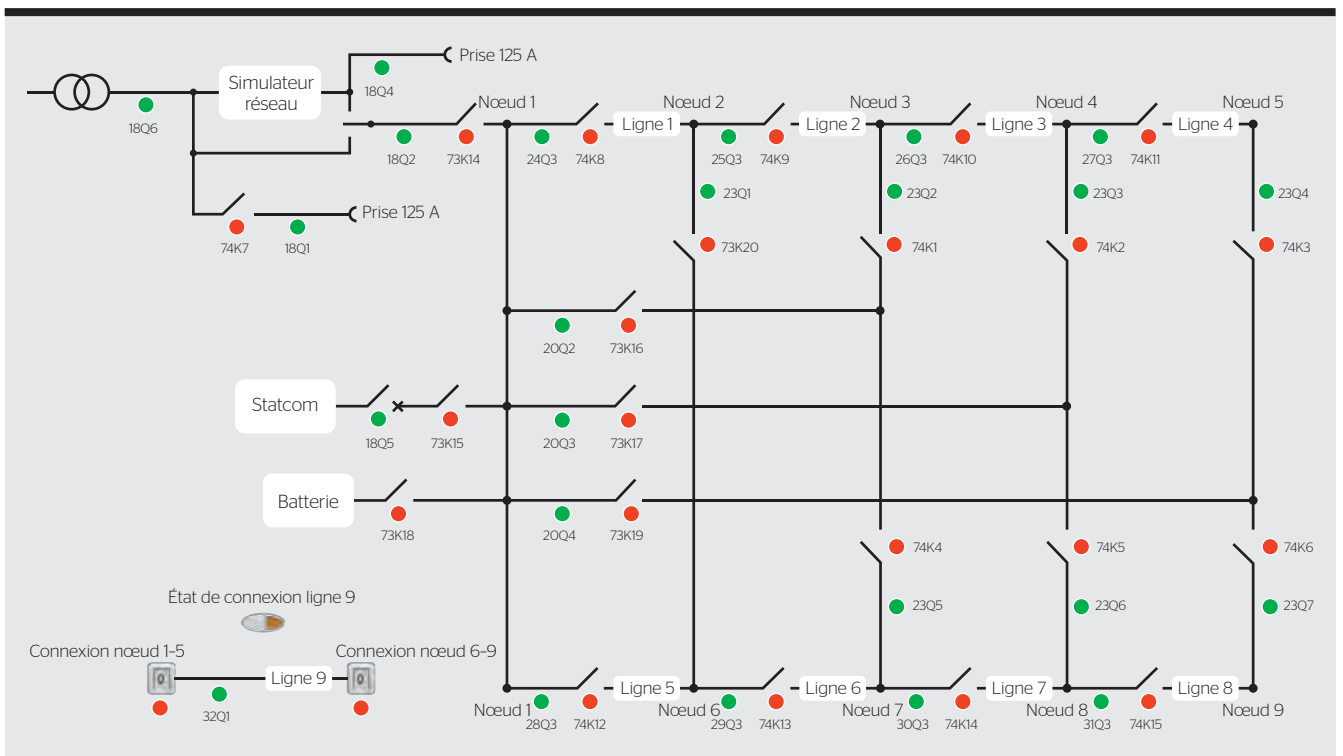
Prise 125 A

Simulateur réseau

18Q4

18Q6

Noeud 1

Noeud 2

Noeud 3

Noeud 4

Noeud 5

Ligne 1

Ligne 2

Ligne 3

Ligne 4

18Q2

73K14

24Q3

74K8

25Q3

74K9

26Q3

74K10

27Q3

74K11

23Q1

23Q2

23Q3

23Q4

Prise 125 A

74K7

18Q1

73K20

74K1

74K2

74K3

20Q2

73K16

Statcom

18Q5

73K15

20Q3

73K17

Batterie

73K18

20Q4

73K19

74K4

74K5

74K6

23Q5

23Q6

23Q7

État de connexion ligne 9

Connexion nœud 1-5

Connexion nœud 6-9

Ligne 9

32Q1

Ligne 5

Ligne 6

Ligne 7

Ligne 8

Noeud 1

28Q3

74K12

Noeud 6

29Q3

74K13

Noeud 7

30Q3

74K14

Noeud 8

31Q3

74K15

Noeud 9